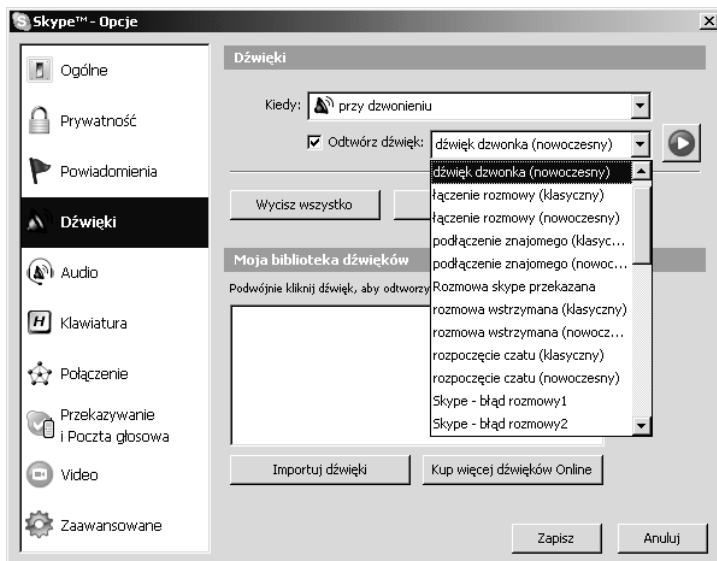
Skype™ - Opcje

Ogólne

Prywatność

Powiadomienia

Dźwięki

Audio

Klawiatura

Połączenie

Przekazywanie i Poczta głosowa

Video

Zaawansowane

Dźwięki

Kiedy: przy dzwonieniu

Odtwórz dźwięk: dźwięk dzwonka (nowoczesny)

dźwięk dzwonka (nowoczesny)
łączenie rozmowy (klasyczny)
łączenie rozmowy (nowoczesny)
podłączenie znajomego (klasyc...
podłączenie znajomego (nowoc...
Rozmowa skype przekazana
rozmowa wstrzymana (klasyczny)
rozmowa wstrzymana (nowocz...
rozpoczęcie czatu (klasyczny)
rozpoczęcie czatu (nowoczesny)
Skype - błąd rozmowy1
Skype - błąd rozmowy2

Wycisz wszystko

Moja biblioteka dźwięków

Podwójnie kliknij dźwięk, aby odtworzy

Importuj dźwięki

Kup więcej dźwięków Online

Zapisz

Anuluj